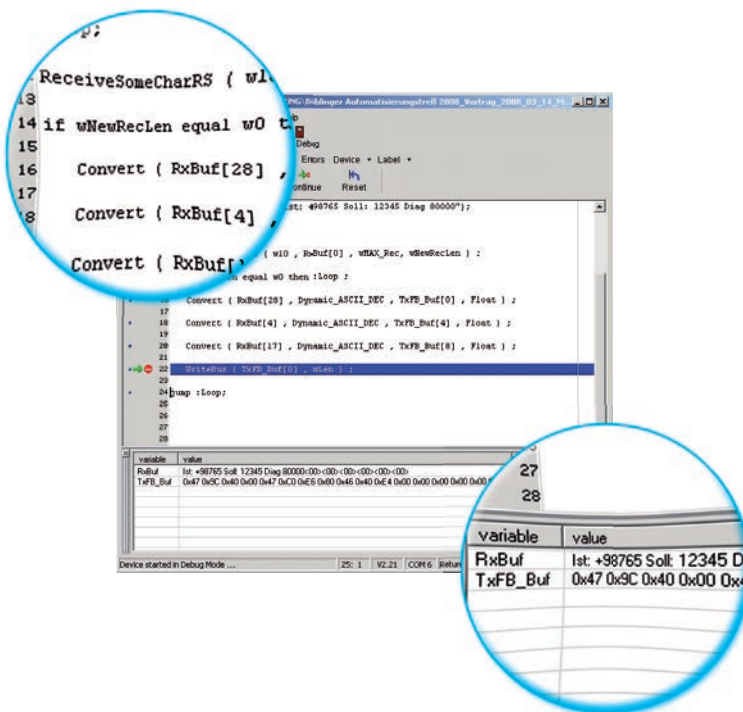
p;

ReceiveSomeCharRS ( w1

13

14 if wNewRecLen equal w0 t

15

16 Convert ( RxBuf[28] ,

17

18 Convert ( RxBuf[4] ,

Convert ( RxBuf[

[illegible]ING Döblinger Automatisierungstreff 2008_Vortrag_2008_03_14_M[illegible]

Debug

Errors Device ▾ Label ▾

Continue Reset

st: +98765 Soll: 12345 Diag 80000");

( w10 , RxBuf[0] , wMAX_Rec, wNewRecLen ) ;

equal w0 then :Loop ;

Convert ( RxBuf[28] , Dynamic_ASCII_DEC , TxFB_Buf[0] , Float ) ;

17

18 Convert ( RxBuf[4] , Dynamic_ASCII_DEC , TxFB_Buf[4] , Float ) ;

19

20 Convert ( RxBuf[17] , Dynamic_ASCII_DEC , TxFB_Buf[8] , Float ) ;

21

22 WriteBus ( TxFB_Buf[0] , wLen ) ;

23

24 Jump :Loop;

25

26

27

28

| variable | value |
|---|---|
| RxBuf | Ist: +98765 Soll: 12345 Diag 80000<00><00><00><00><00><00> |
| TxFB_Buf | 0x47 0x9C 0x40 0x00 0x47 0xC0 0xE6 0x80 0x46 0x40 0xE4 0x00 0x00 0x00 0x00 0x00 |

Device started in Debug Mode ... 25: 1 V2.21 COM 6 Return

27

28

| variable | value |
|---|---|
| RxBuf | Ist: +98765 Soll: 12345 D |
| TxFB_Buf | 0x47 0x9C 0x40 0x00 0x4 |